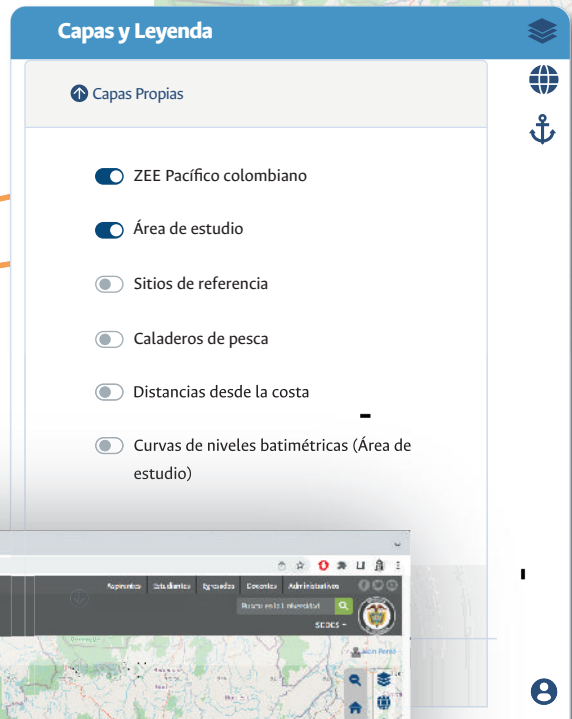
Capas y Leyenda

Capas Propias

ZEE Pacífico colombiano

Área de estudio

Sitios de referencia

Caladeros de pesca

Distancias desde la costa

Curvas de niveles batimétricas (Área de estudio)

Aspirantes | Estudiantes | Egresados | Docentes | Administrativos

Buscar en la Universidad

SEDES

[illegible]